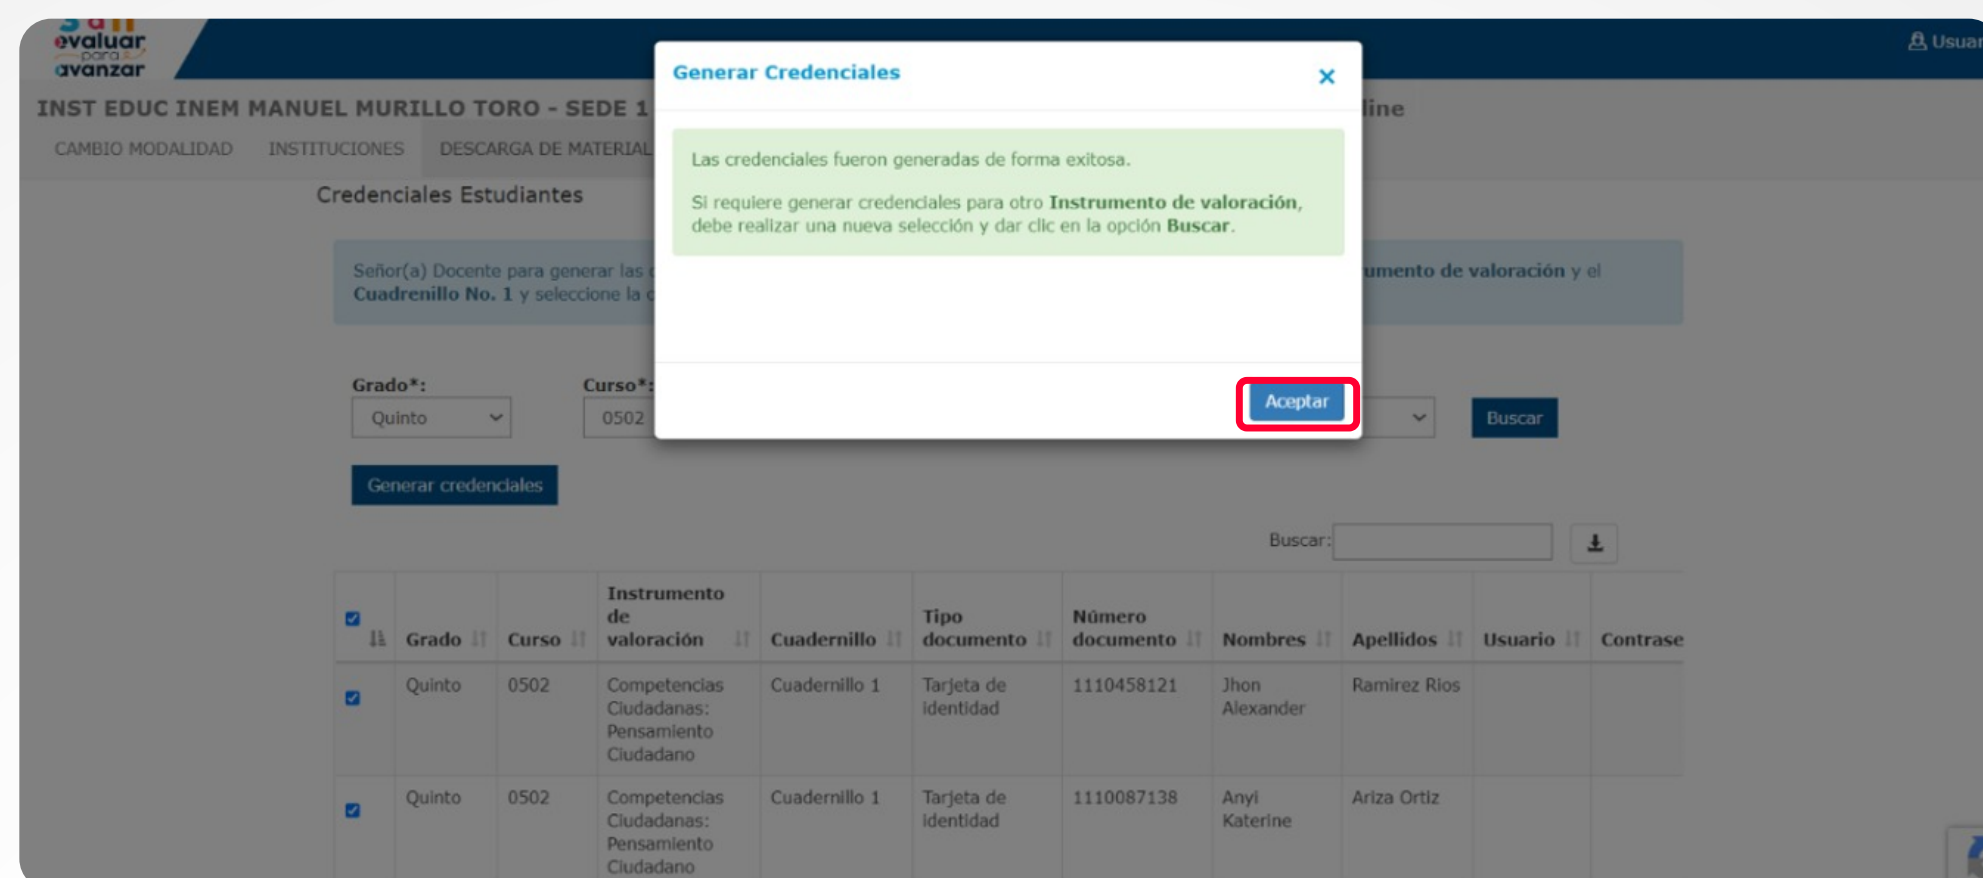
evaluar para avanzar

Usuar

INST EDUC INEM MANUEL MURILLO TORO - SEDE 1 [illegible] line

CAMBIO MODALIDAD INSTITUCIONES DESCARGA DE MATERIAL

Credenciales Estudiantes

Señor(a) Docente para generar las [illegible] umento de valoración y el Cuadrenillo No. 1 y seleccione la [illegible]

Generar Credenciales

×

Las credenciales fueron generadas de forma exitosa.

Si requiere generar credenciales para otro **Instrumento de valoración**, debe realizar una nueva selección y dar clic en la opción **Buscar**.

Aceptar

Grado*: Quinto

Curso*: 0502

Buscar

Generar credenciales

Buscar:

| | Grado | Curso | Instrumento de valoración | Cuadernillo | Tipo documento | Número documento | Nombres | Apellidos | Usuario | Contrase |
|---|---|---|---|---|---|---|---|---|---|---|
| | Quinto | 0502 | Competencias Ciudadanas: Pensamiento Ciudadano | Cuadernillo 1 | Tarjeta de identidad | 1110458121 | Jhon Alexander | Ramirez Rios | | |
| | Quinto | 0502 | Competencias Ciudadanas: Pensamiento Ciudadano | Cuadernillo 1 | Tarjeta de identidad | 1110087138 | Anyi Katerine | Ariza Ortiz | | |